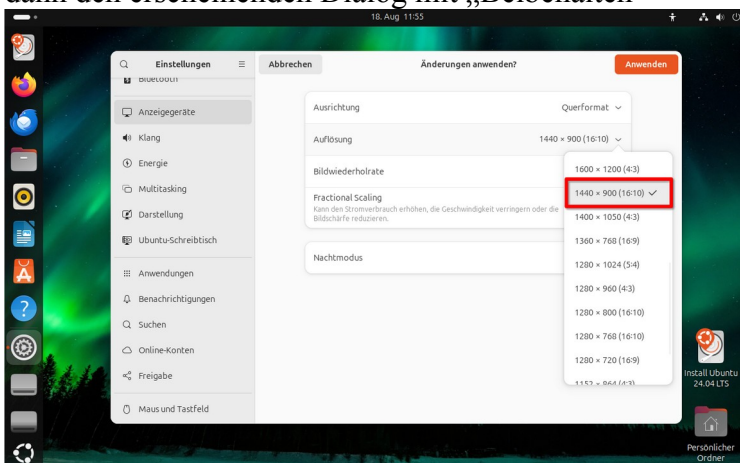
dann den erscheinenden Dialog mit „Beibehalten

18. Aug 11:55

Einstellungen
Bluetooth
Anzeigegeräte
Klang
Energie
Multitasking
Darstellung
Ubuntu-Schreibtisch
Anwendungen
Benachrichtigungen
Suchen
Online-Konten
Freigabe
Maus und Tastfeld

Abbrechen
Änderungen anwenden?
Anwenden

Ausrichtung
Querformat
Auflösung
1440 × 900 (16:10)
Bildwiederholrate
Fractional Scaling
Kann den Stromverbrauch erhöhen, die Geschwindigkeit verringern oder die Bildschärfe reduzieren.
Nachtmodus

1600 × 1200 (4:3)
1440 × 900 (16:10) ✓
1400 × 1050 (4:3)
1360 × 768 (16:9)
1280 × 1024 (5:4)
1280 × 960 (4:3)
1280 × 800 (16:10)
1280 × 768 (16:10)
1280 × 720 (16:9)
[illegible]

Install Ubuntu 24.04 LTS
Persönlicher Ordner